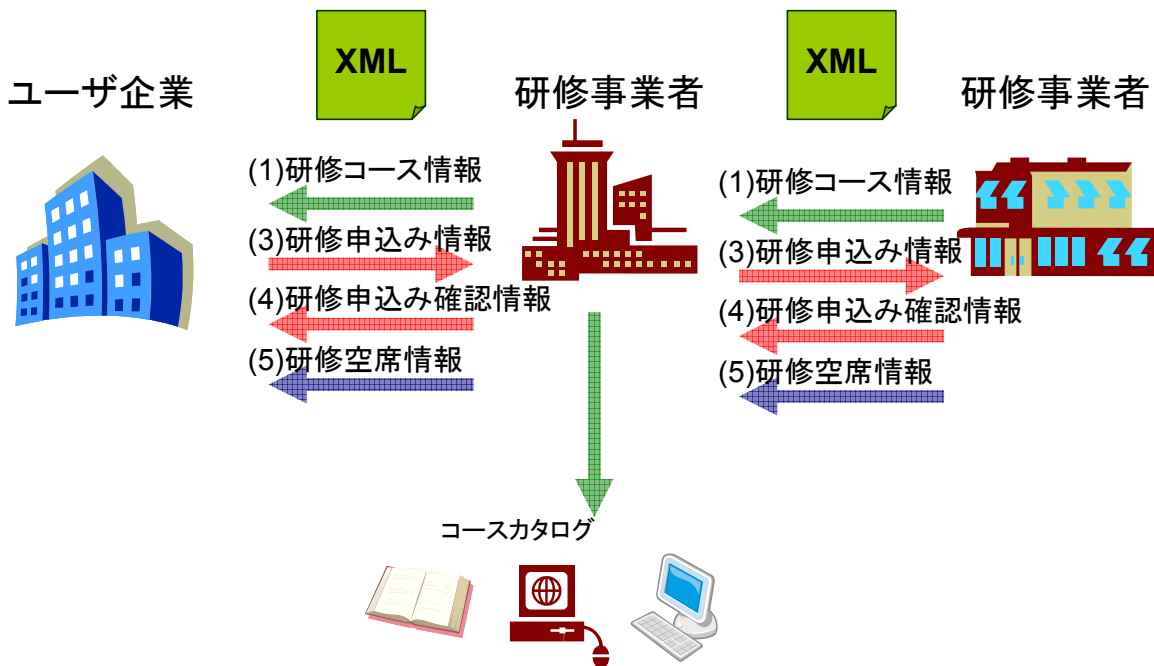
XML

XML

ユーザ企業

研修事業者

研修事業者

(1)研修コース情報

(3)研修申込み情報

(4)研修申込み確認情報

(5)研修空席情報

(1)研修コース情報

(3)研修申込み情報

(4)研修申込み確認情報

(5)研修空席情報

コースカタログ